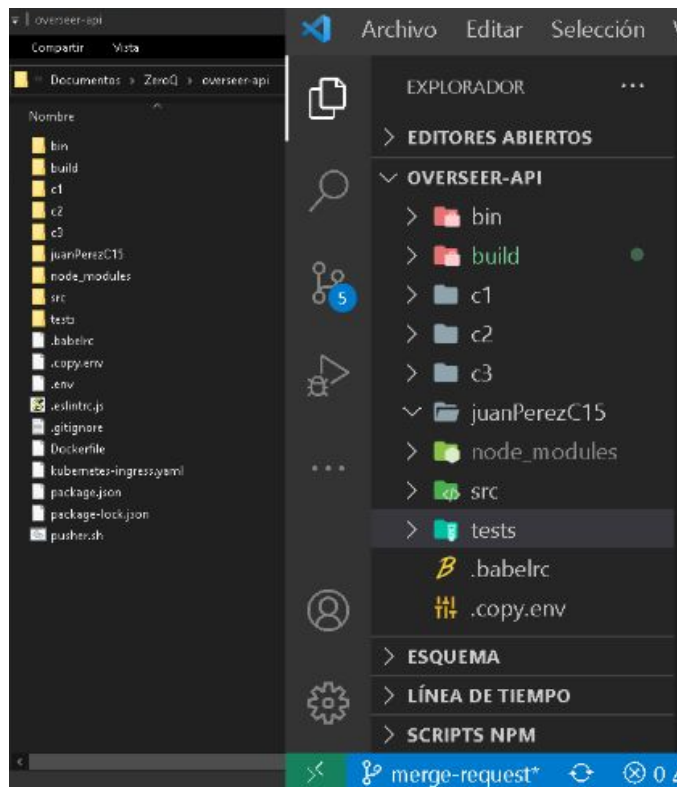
overseer-api
Compartir Vista
Documentos > ZeroQ > overseer-api
Nombre
bin
build
c1
c2
c3
juanPerezC15
node_modules
src
tests
.babelrc
.copy.env
.env
.eslintrc.js
.gitignore
Dockerfile
kubernetes-ingress.yaml
package.json
package-lock.json
pusher.sh

Archivo Editar Selección
EXPLORADOR ···
> EDITORES ABIERTOS
OVERSEER-API
bin
build
c1
c2
c3
juanPerezC15
node_modules
src
tests
.babelrc
.copy.env
5
> ESQUEMA
> LÍNEA DE TIEMPO
> SCRIPTS NPM
merge-request*
⊗ 0